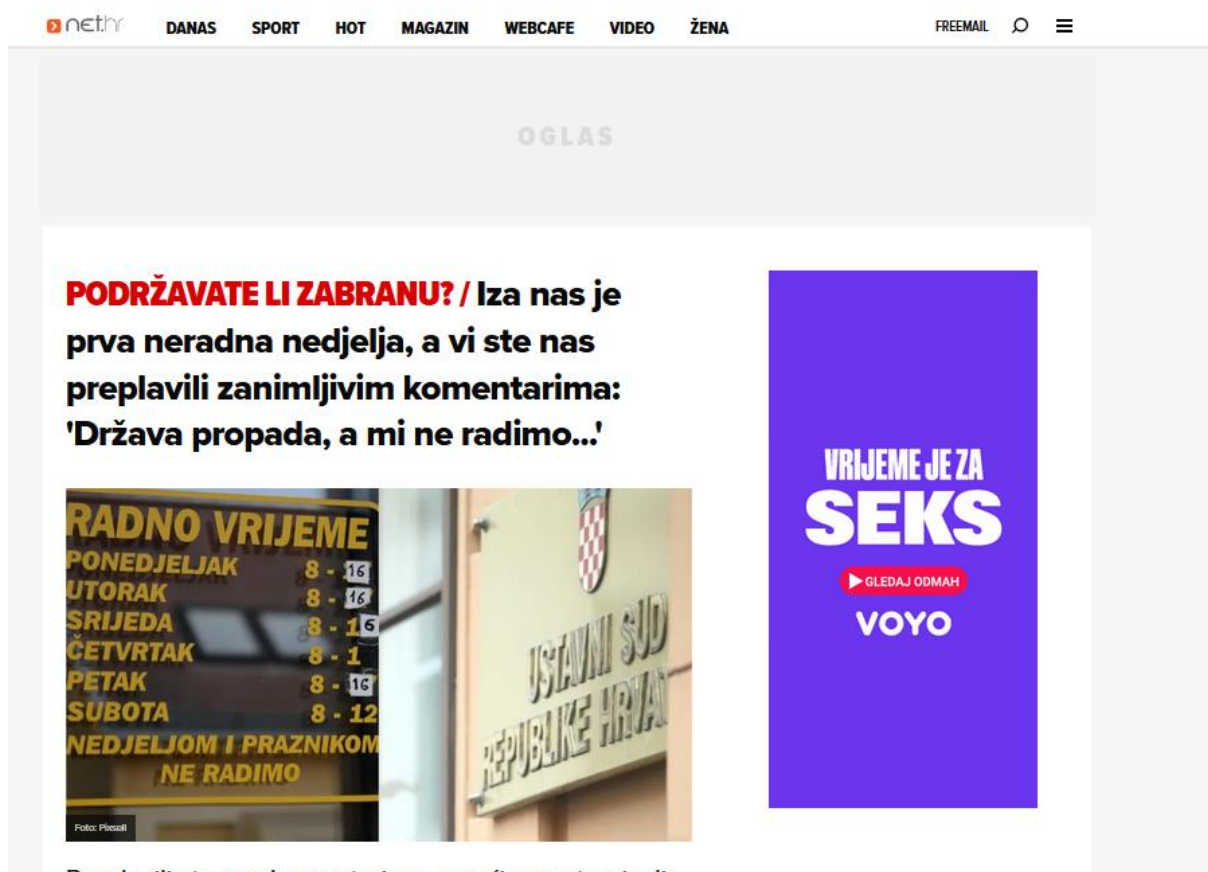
net.hr DANAS SPORT HOT MAGAZIN WEBCAFE VIDEO ŽENA FREEMAIL

OGLAS

PODRŽAVATE LI ZABRANU? / Iza nas je prva neradna nedjelja, a vi ste nas preplavili zanimljivim komentarima: 'Država propada, a mi ne radimo...'

RADNO VRIJEME
PONEDJELJAK 8 - 16
UTORAK 8 - 16
SRIJEDA 8 - 16
ČETVRTAK 8 - 1
PETAK 8 - 16
SUBOTA 8 - 12
NEDJELJOM I PRAZNIKOM NE RADIMO

USTAVNI SUD REPUBLIKE HRVAT

Foto: Pixsell

VRIJEME JE ZA SEKS
GLEDAJ ODMAH
VOYO

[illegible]